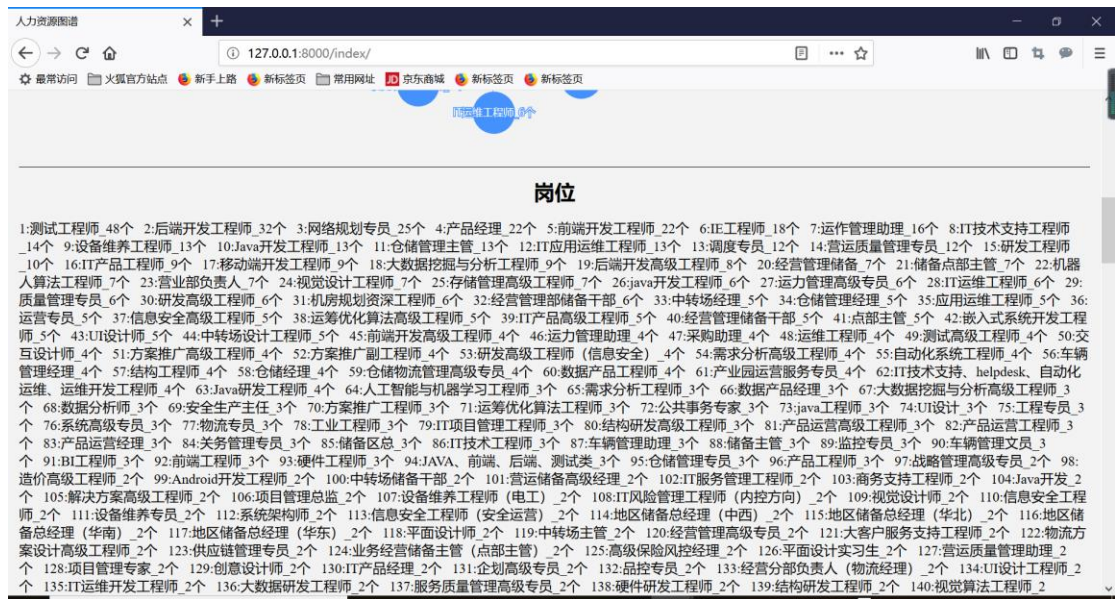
人力资源图谱 ×

127.0.0.1:8000/index/

最常访问 火狐官方站点 新手上路 新标签页 常用网址 京东商城 新标签页 新标签页

IT运维工程师_6个

岗位

1:测试工程师_48个 2:后端开发工程师_32个 3:网络规划专员_25个 4:产品经理_22个 5:前端开发工程师_22个 6:IE工程师_18个 7:运作管理助理_16个 8:IT技术支持工程师_14个 9:设备维养工程师_13个 10:Java开发工程师_13个 11:仓储管理主管_13个 12:IT应用运维工程师_13个 13:调度专员_12个 14:营运质量管理专员_12个 15:研发工程师_10个 16:IT产品工程师_9个 17:移动端开发工程师_9个 18:大数据挖掘与分析工程师_9个 19:后端开发高级工程师_8个 20:经营管理储备_7个 21:储备点部主管_7个 22:机器人算法工程师_7个 23:营业部负责人_7个 24:视觉设计工程师_7个 25:存储管理高级工程师_7个 26:java开发工程师_6个 27:运力管理高级专员_6个 28:IT运维工程师_6个 29:质量管理专员_6个 30:研发高级工程师_6个 31:机房规划资深工程师_6个 32:经营管理部储备干部_6个 33:中转场经理_5个 34:仓储管理经理_5个 35:应用运维工程师_5个 36:运营专员_5个 37:信息安全高级工程师_5个 38:运筹优化算法高级工程师_5个 39:IT产品高级工程师_5个 40:经营管理储备干部_5个 41:点部主管_5个 42:嵌入式系统开发工程师_5个 43:UI设计师_5个 44:中转场设计工程师_5个 45:前端开发高级工程师_4个 46:运力管理助理_4个 47:采购助理_4个 48:运维工程师_4个 49:测试高级工程师_4个 50:交互设计师_4个 51:方案推广高级工程师_4个 52:方案推广副工程师_4个 53:研发高级工程师（信息安全）_4个 54:需求分析高级工程师_4个 55:自动化系统工程师_4个 56:车辆管理经理_4个 57:结构工程师_4个 58:仓储经理_4个 59:仓储物流管理高级专员_4个 60:数据产品工程师_4个 61:产业园运营服务专员_4个 62:IT技术支持、helpdesk、自动化运维、运维开发工程师_4个 63:Java研发工程师_4个 64:人工智能与机器学习工程师_3个 65:需求分析工程师_3个 66:数据产品经理_3个 67:大数据挖掘与分析高级工程师_3个 68:数据分析师_3个 69:安全生产主任_3个 70:方案推广工程师_3个 71:运筹优化算法工程师_3个 72:公共事务专家_3个 73:java工程师_3个 74:UI设计_3个 75:工程专员_3个 76:系统高级专员_3个 77:物流专员_3个 78:工业工程师_3个 79:IT项目管理工程师_3个 80:结构研发高级工程师_3个 81:产品运营高级工程师_3个 82:产品运营工程师_3个 83:产品运营经理_3个 84:关务管理专员_3个 85:储备区总_3个 86:IT技术工程师_3个 87:车辆管理助理_3个 88:储备主管_3个 89:监控专员_3个 90:车辆管理文员_3个 91:BI工程师_3个 92:前端工程师_3个 93:硬件工程师_3个 94:JAVA、前端、后端、测试类_3个 95:仓储管理专员_3个 96:产品工程师_3个 97:战略管理高级专员_2个 98:造价高级工程师_2个 99:Android开发工程师_2个 100:中转场储备干部_2个 101:营运储备高级经理_2个 102:IT服务管理工程师_2个 103:商务支持工程师_2个 104:Java开发_2个 105:解决方案高级工程师_2个 106:项目管理总监_2个 107:设备维养工程师（电工）_2个 108:IT风险管理工程师（内控方向）_2个 109:视觉设计师_2个 110:信息安全工程师_2个 111:设备维养专员_2个 112:系统架构师_2个 113:信息安全工程师（安全运营）_2个 114:地区储备总经理（中西）_2个 115:地区储备总经理（华北）_2个 116:地区储备总经理（华南）_2个 117:地区储备总经理（华东）_2个 118:平面设计师_2个 119:中转场主管_2个 120:经营管理高级专员_2个 121:大客户服务支持工程师_2个 122:物流方案设计高级工程师_2个 123:供应链管理专员_2个 124:业务经营储备主管（点部主管）_2个 125:高级保险风控经理_2个 126:平面设计实习生_2个 127:营运质量管理助理_2个 128:项目管理专家_2个 129:创意设计师_2个 130:IT产品经理_2个 131:企划高级专员_2个 132:品控专员_2个 133:经营分部负责人（物流经理）_2个 134:UI设计工程师_2个 135:IT运维开发工程师_2个 136:大数据研发工程师_2个 137:服务质量管理高级专员_2个 138:硬件研发工程师_2个 139:结构研发工程师_2个 140:视觉算法工程师_2